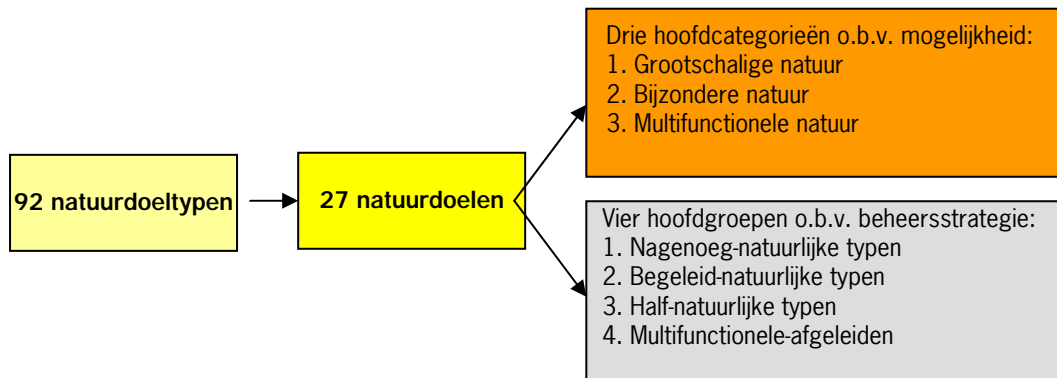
92 natuurdoeltypen

27 natuurdoelen

Drie hoofdcategorieën o.b.v. mogelijkheid:
1. Grootschalige natuur
2. Bijzondere natuur
3. Multifunctionele natuur

Vier hoofdgroepen o.b.v. beheersstrategie:
1. Nagenoeg-natuurlijke typen
2. Begeleid-natuurlijke typen
3. Half-natuurlijke typen
4. Multifunctionele-afgeleiden